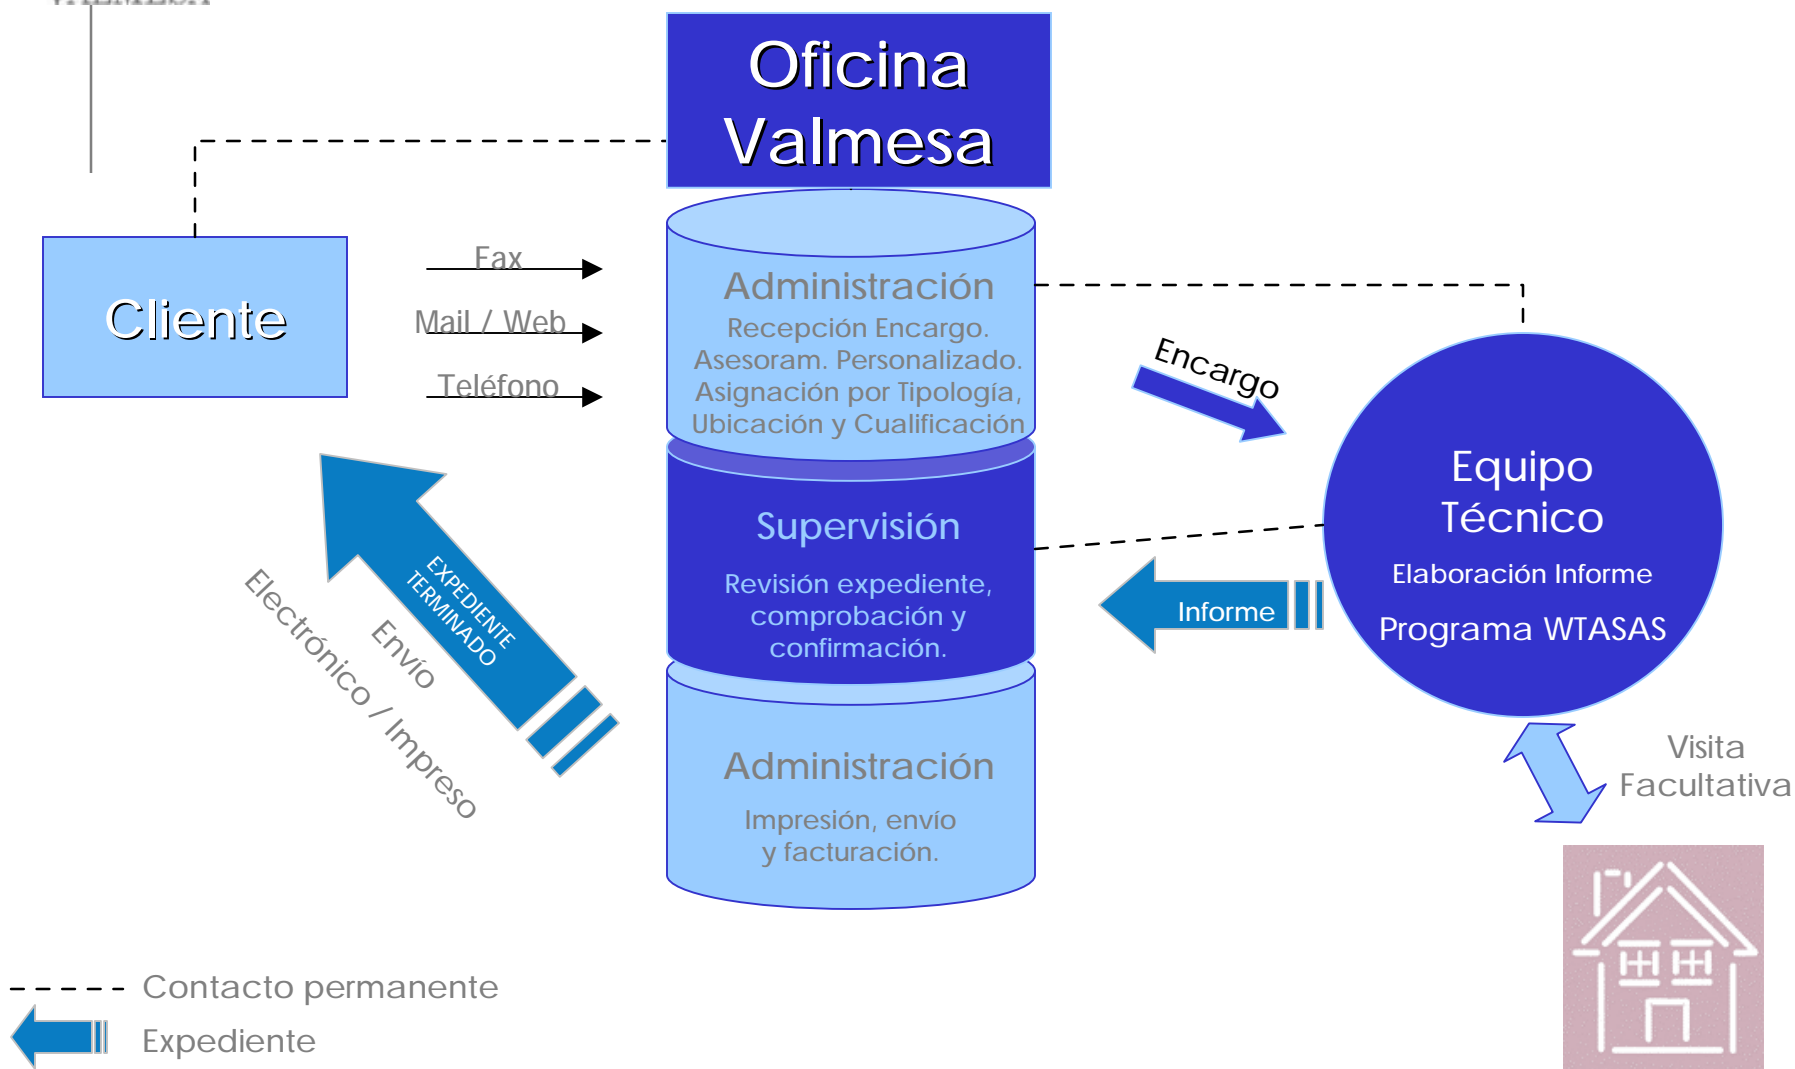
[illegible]

Oficina Valmesa

Cliente

Fax

Mail / Web

Teléfono

Administración

Recepción Encargo. Asesoram. Personalizado. Asignación por Tipología, Ubicación y Cualificación

Encargo

Equipo Técnico

Elaboración Informe

Programa WTASAS

Supervisión

Revisión expediente, comprobación y confirmación.

Informe

EXPEDIENTE TERMINADO

Envío

Electrónico / Impreso

Administración

Impresión, envío y facturación.

Visita Facultativa

Contacto permanente

Expediente